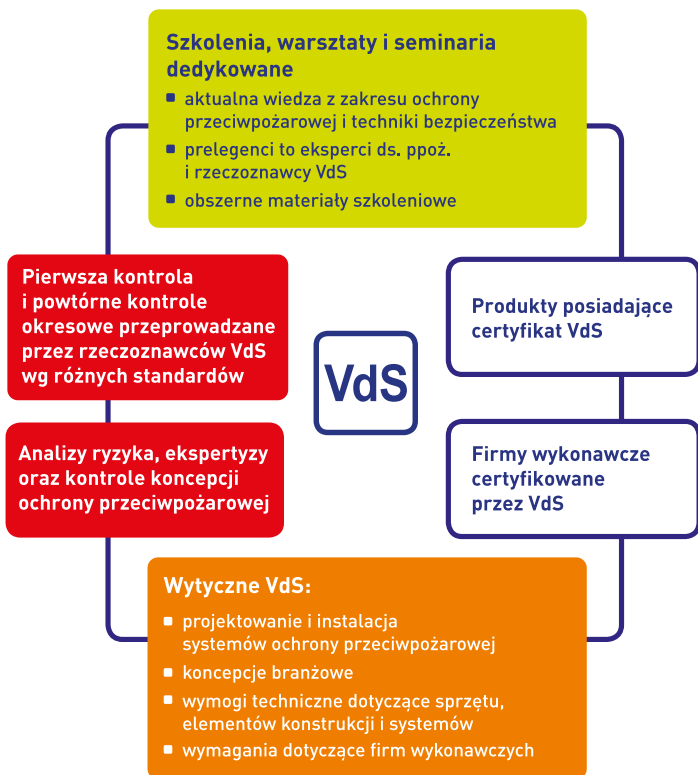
Szkolenia, warsztaty i seminaria dedykowane

- aktualna wiedza z zakresu ochrony przeciwpożarowej i techniki bezpieczeństwa
- prelegenci to eksperci ds. ppoż. i rzeczoznawcy VdS
- obszerne materiały szkoleniowe

Pierwsza kontrola i powtórne kontrole okresowe przeprowadzane przez rzeczoznawców VdS wg różnych standardów

Analizy ryzyka, ekspertyzy oraz kontrole koncepcji ochrony przeciwpożarowej

VdS

Produkty posiadające certyfikat VdS

Firmy wykonawcze certyfikowane przez VdS

Wytyczne VdS:

- projektowanie i instalacja systemów ochrony przeciwpożarowej
- koncepcje branżowe
- wymogi techniczne dotyczące sprzętu, elementów konstrukcji i systemów
- wymagania dotyczące firm wykonawczych